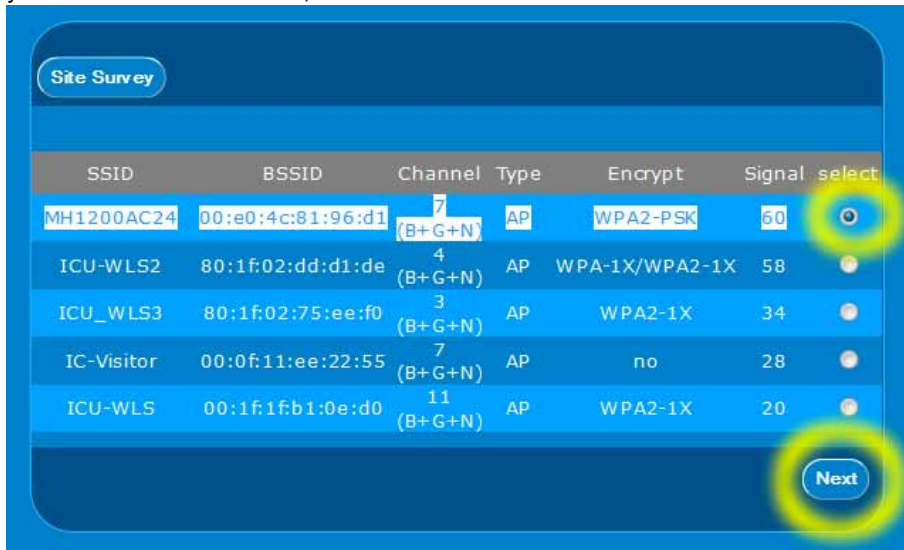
Site Survey

| SSID | BSSID | Channel | Type | Encrypt | Signal | select |
|---|---|---|---|---|---|---|
| MH1200AC24 | 00:e0:4c:81:96:d1 | 7 (B+G+N) | AP | WPA2-PSK | 60 | |
| ICU-WLS2 | 80:1f:02:dd:d1:de | 4 (B+G+N) | AP | WPA-1X/WPA2-1X | 58 | |
| ICU_WLS3 | 80:1f:02:75:ee:f0 | 3 (B+G+N) | AP | WPA2-1X | 34 | |
| IC-Visitor | 00:0f:11:ee:22:55 | 7 (B+G+N) | AP | no | 28 | |
| ICU-WLS | 00:1f:1f:b1:0e:d0 | 11 (B+G+N) | AP | WPA2-1X | 20 | |

Next